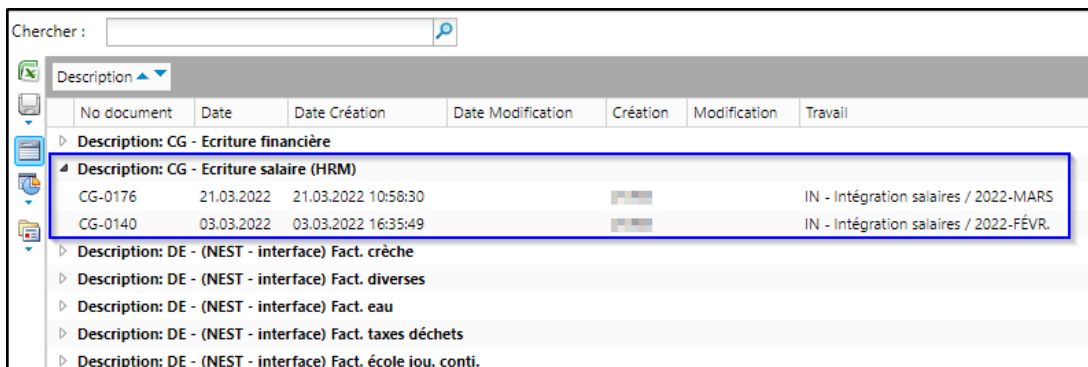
Chercher :

Description

| No document | Date | Date Création | Date Modification | Création | Modification | Travail |
|---|---|---|---|---|---|---|
| Description: CG - Ecriture financière | | | | | | |
| Description: CG - Ecriture salaire (HRM) | | | | | | |
| CG-0176 | 21.03.2022 | 21.03.2022 10:58:30 | | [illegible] | | IN - Intégration salaires / 2022-MARS |
| CG-0140 | 03.03.2022 | 03.03.2022 16:35:49 | | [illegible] | | IN - Intégration salaires / 2022-FÉVR. |
| Description: DE - (NEST - interface) Fact. crèche | | | | | | |
| Description: DE - (NEST - interface) Fact. diverses | | | | | | |
| Description: DE - (NEST - interface) Fact. eau | | | | | | |
| Description: DE - (NEST - interface) Fact. taxes déchets | | | | | | |
| Description: DE - (NEST - interface) Fact. école jou. conti. | | | | | | |